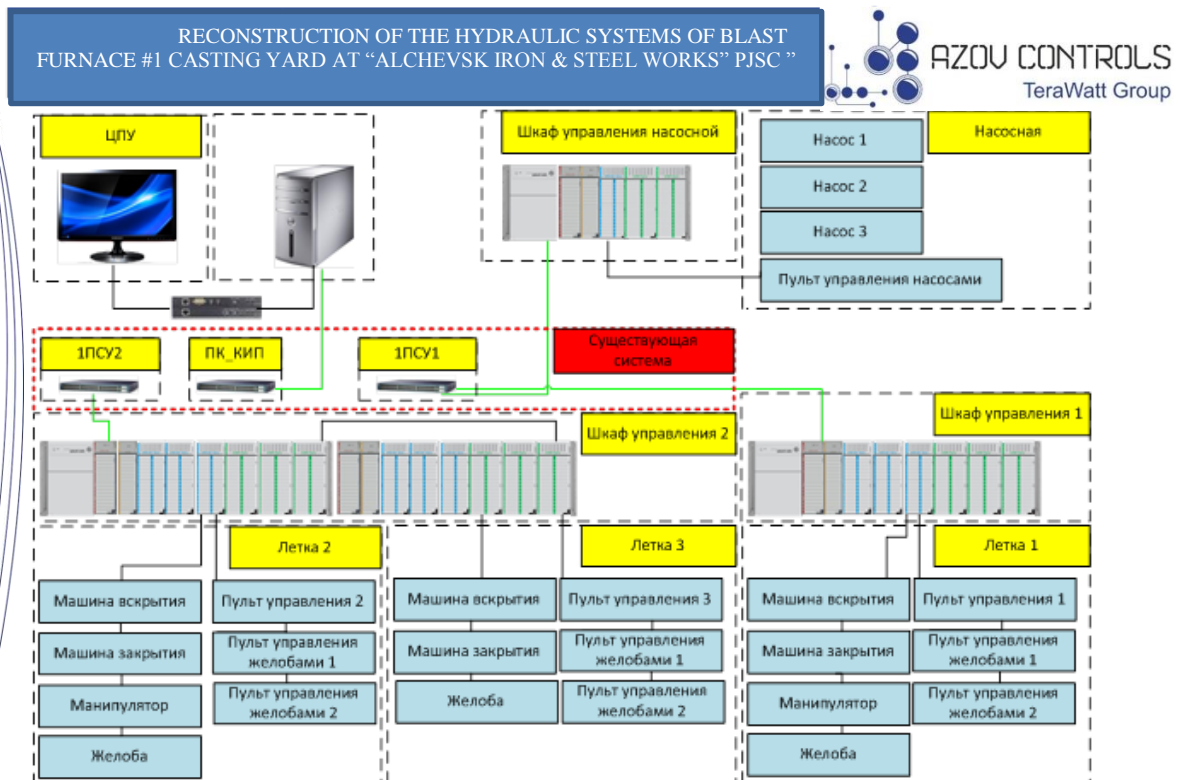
RECONSTRUCTION OF THE HYDRAULIC SYSTEMS OF BLAST FURNACE #1 CASTING YARD AT “ALCHEVSK IRON & STEEL WORKS” PJSC ”

AZOV CONTROLS
TeraWatt Group

ЦПУ

Шкаф управления насосной

Насос 1

Насосная

Насос 2

Насос 3

Пульт управления насосами

1ПСУ2

ПК_КИП

1ПСУ1

Существующая система

Шкаф управления 1

Шкаф управления 2

Летка 2

Летка 3

Летка 1

Машина вскрытия

Пульт управления 2

Машина вскрытия

Пульт управления 3

Машина вскрытия

Пульт управления 1

Машина закрытия

Пульт управления желобами 1

Машина закрытия

Пульт управления желобами 1

Машина закрытия

Пульт управления желобами 1

Манипулятор

Пульт управления желобами 2

Желоба

Пульт управления желобами 2

Манипулятор

Пульт управления желобами 2

Желоба

Желоба